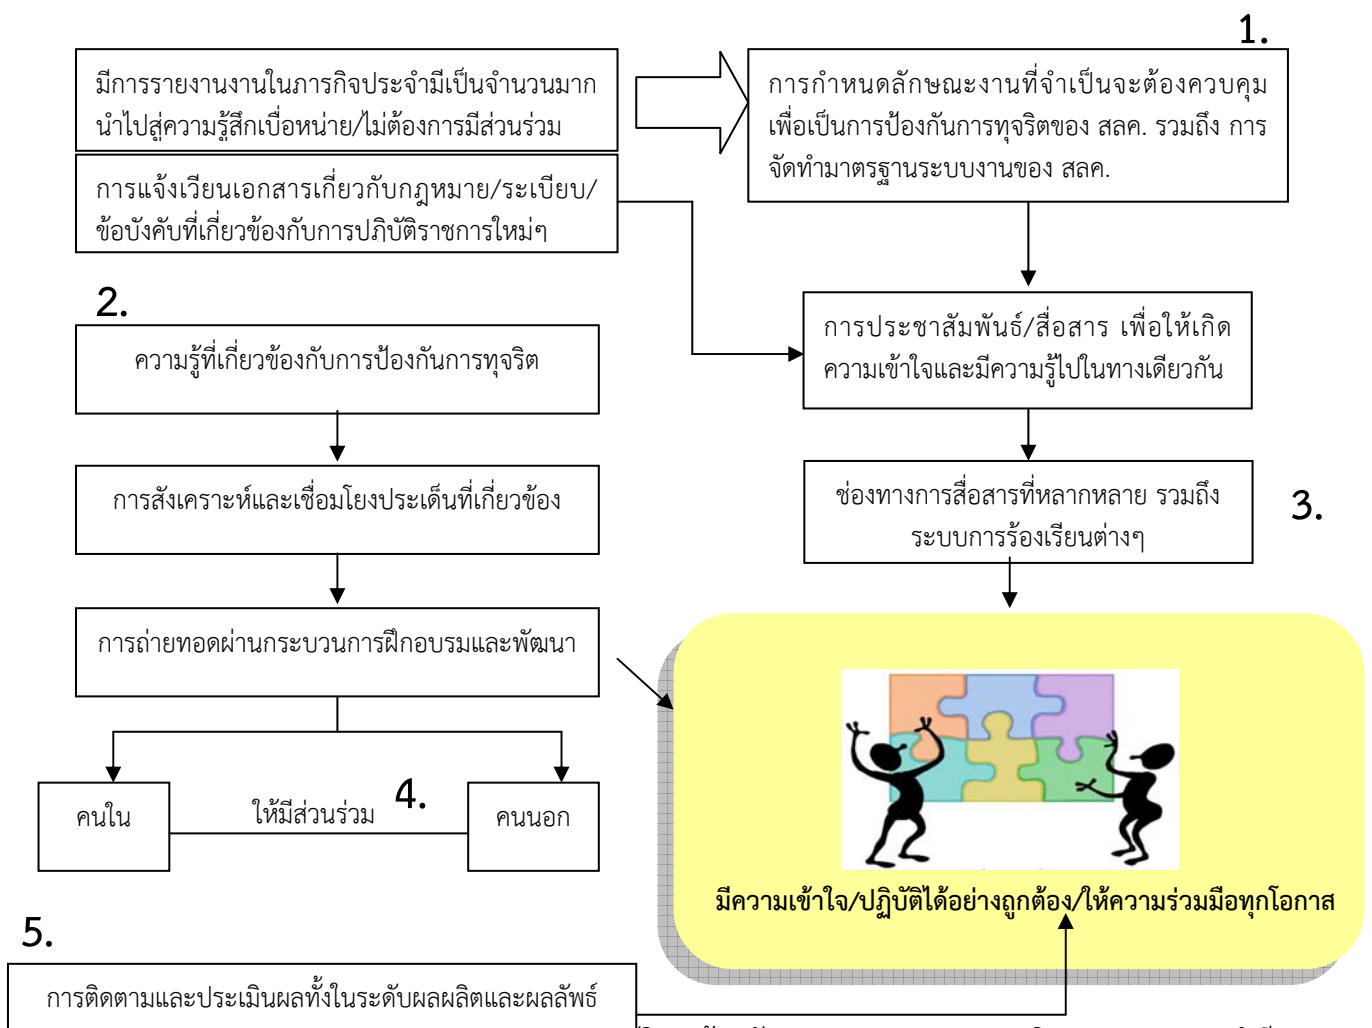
1.

มีการรายงานงานในภารกิจประจำมีเป็นจำนวนมาก นำไปสู่ความรู้สึกเบื่อหน่าย/ไม่ต้องการมีส่วนร่วม

การกำหนดลักษณะงานที่จำเป็นจะต้องควบคุม เพื่อเป็นการป้องกันการทุจริตของ สลค. รวมถึง การจัดทำมาตรฐานระบบงานของ สลค.

การแจ้งเวียนเอกสารเกี่ยวกับกฎหมาย/ระเบียบ/ข้อบังคับที่เกี่ยวข้องกับการปฏิบัติราชการใหม่ๆ

2.

ความรู้ที่เกี่ยวข้องกับการป้องกันการทุจริต

การประชาสัมพันธ์/สื่อสาร เพื่อให้เกิดความเข้าใจและมีความรู้ไปในทางเดียวกัน

การสังเคราะห์และเชื่อมโยงประเด็นที่เกี่ยวข้อง

ช่องทางการสื่อสารที่หลากหลาย รวมถึงระบบการร้องเรียนต่างๆ

3.

การถ่ายทอดผ่านกระบวนการฝึกอบรมและพัฒนา

คนใน

ให้มีส่วนร่วม

4.

คนนอก

มีความเข้าใจ/ปฏิบัติได้อย่างถูกต้อง/ให้ความร่วมมือทุกโอกาส

5.

การติดตามและประเมินผลทั้งในระดับผลผลิตและผลลัพธ์